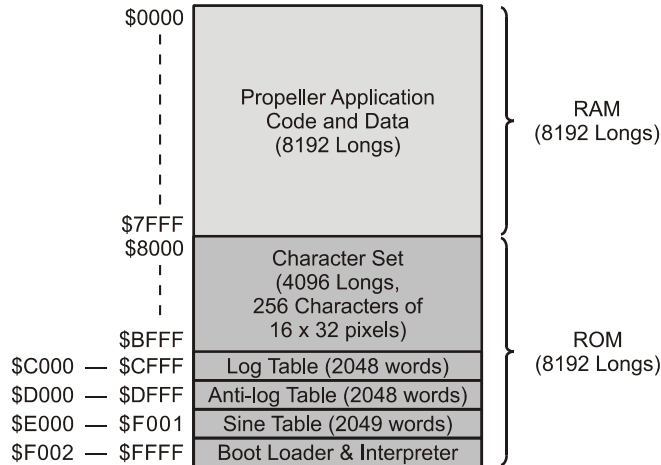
\$0000

Propeller Application Code and Data (8192 Longs)

RAM (8192 Longs)

\$7FFF

\$8000

Character Set (4096 Longs, 256 Characters of 16 x 32 pixels)

\$BFFF

ROM (8192 Longs)

\$C000 — \$CFFF Log Table (2048 words)

\$D000 — \$DFFF Anti-log Table (2048 words)

\$E000 — \$F001 Sine Table (2049 words)

\$F002 — \$FFFF Boot Loader & Interpreter